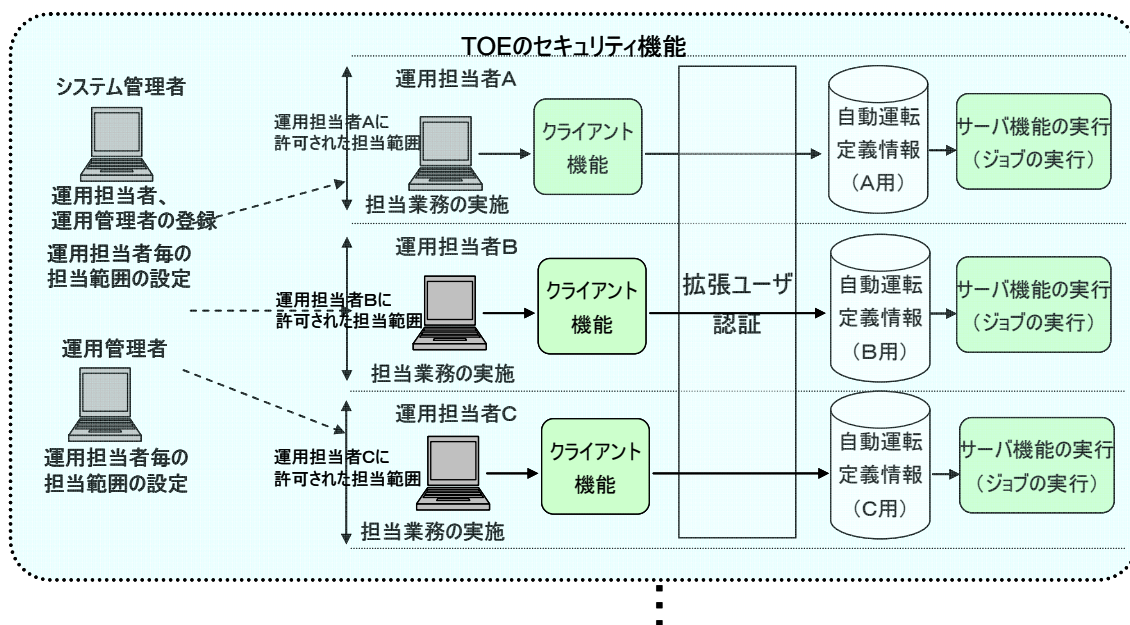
TOEのセキュリティ機能

システム管理者

運用担当者、運用管理者の登録

運用担当者毎の担当範囲の設定

運用管理者

運用担当者毎の担当範囲の設定

運用担当者A

運用担当者Aに許可された担当範囲

担当業務の実施

クライアント機能

自動運転定義情報（A用）

サーバ機能の実行（ジョブの実行）

運用担当者B

運用担当者Bに許可された担当範囲

担当業務の実施

クライアント機能

拡張ユーザ認証

自動運転定義情報（B用）

サーバ機能の実行（ジョブの実行）

運用担当者C

運用担当者Cに許可された担当範囲

担当業務の実施

クライアント機能

自動運転定義情報（C用）

サーバ機能の実行（ジョブの実行）